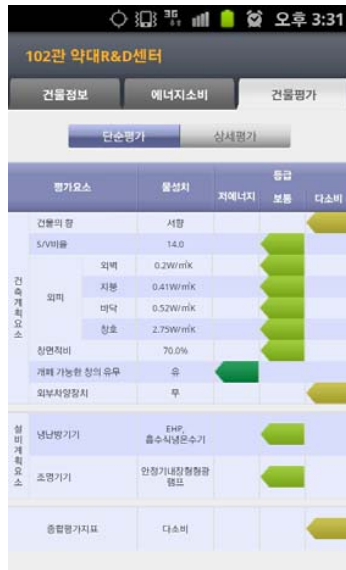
오후 3:31

102관 약대R&D센터

건물정보 | 에너지소비 | 건물평가

단순평가 | 상세평가

| | 평가요소 | | 물성치 | 저에너지 | 등급 보통 | 다소비 |
|---|---|---|---|---|---|---|
| 건축계획요소 | 건물의 향 | | 서향 | | | |
| | S/V비율 | | 14.0 | | | |
| | 외피 | 외벽 | 0.2W/m²K | | | |
| | | 지붕 | 0.41W/m²K | | | |
| | | 바닥 | 0.52W/m²K | | | |
| | | 창호 | 2.75W/m²K | | | |
| | 창면적비 | | 70.0% | | | |
| | 개폐 가능한 창의 유무 | | 유 | | | |
| | 외부차양장치 | | 무 | | | |
| 설비계획요소 | 냉난방기기 | | EHP, 흡수식냉온수기 | | | |
| | 조명기기 | | 안정기내장형형광램프 | | | |
| | 종합평가지표 | | 다소비 | | | |